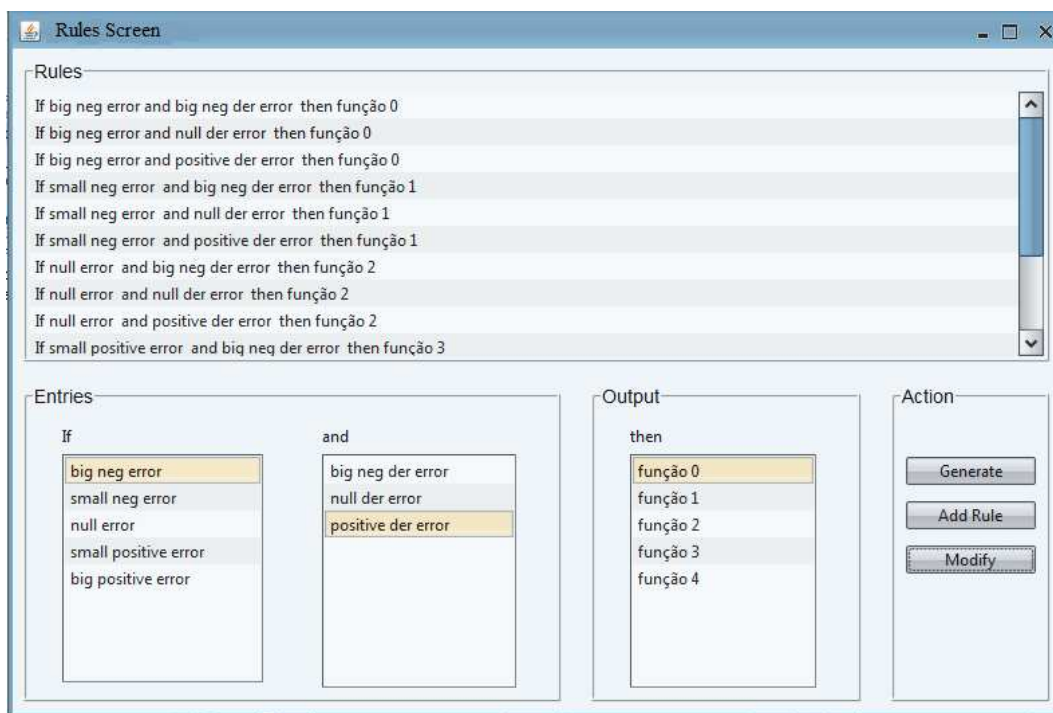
Rules Screen

Rules

If big neg error and big neg der error then função 0
If big neg error and null der error then função 0
If big neg error and positive der error then função 0
If small neg error and big neg der error then função 1
If small neg error and null der error then função 1
If small neg error and positive der error then função 1
If null error and big neg der error then função 2
If null error and null der error then função 2
If null error and positive der error then função 2
If small positive error and big neg der error then função 3

Entries

If

big neg error
small neg error
null error
small positive error
big positive error

and

big neg der error
null der error
positive der error

Output

then

função 0
função 1
função 2
função 3
função 4

Action

Generate
Add Rule
Modify